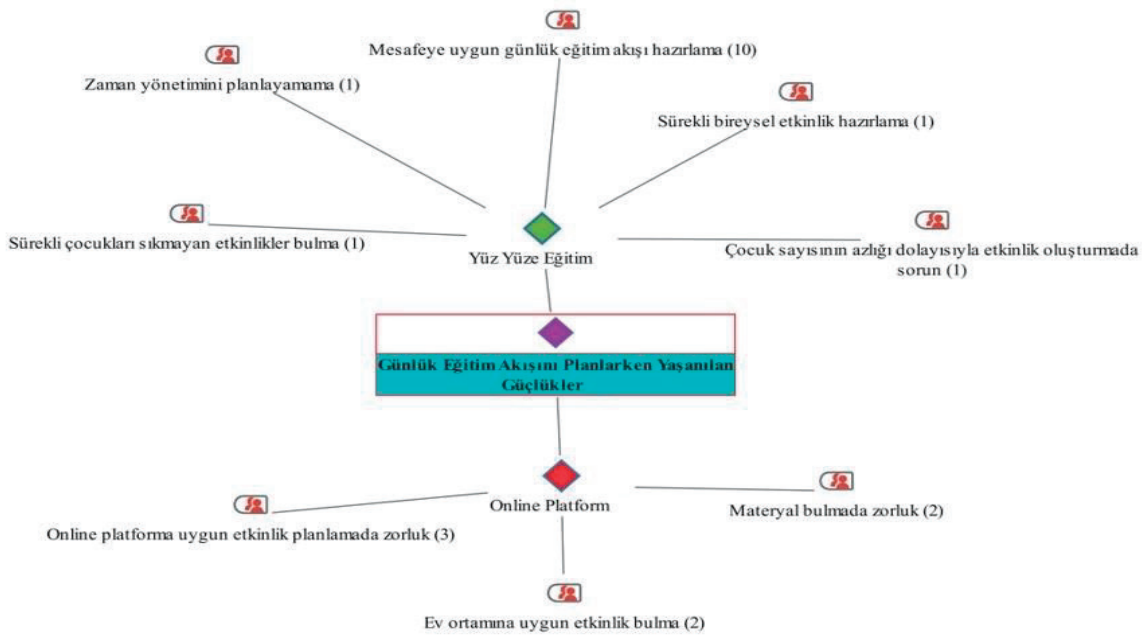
Mesafeye uygun günlük eğitim akışı hazırlama (10)

Zaman yönetimini planlayamama (1)

Sürekli bireysel etkinlik hazırlama (1)

Sürekli çocukları sıkmayan etkinlikler bulma (1)

Yüz Yüze Eğitim

Çocuk sayısının azlığı dolayısıyla etkinlik oluşturmada sorun (1)

Günlük Eğitim Akışını Planlarken Yaşanılan Güçlükler

Online Platform

Online platforma uygun etkinlik planlamada zorluk (3)

Materyal bulmada zorluk (2)

Ev ortamına uygun etkinlik bulma (2)